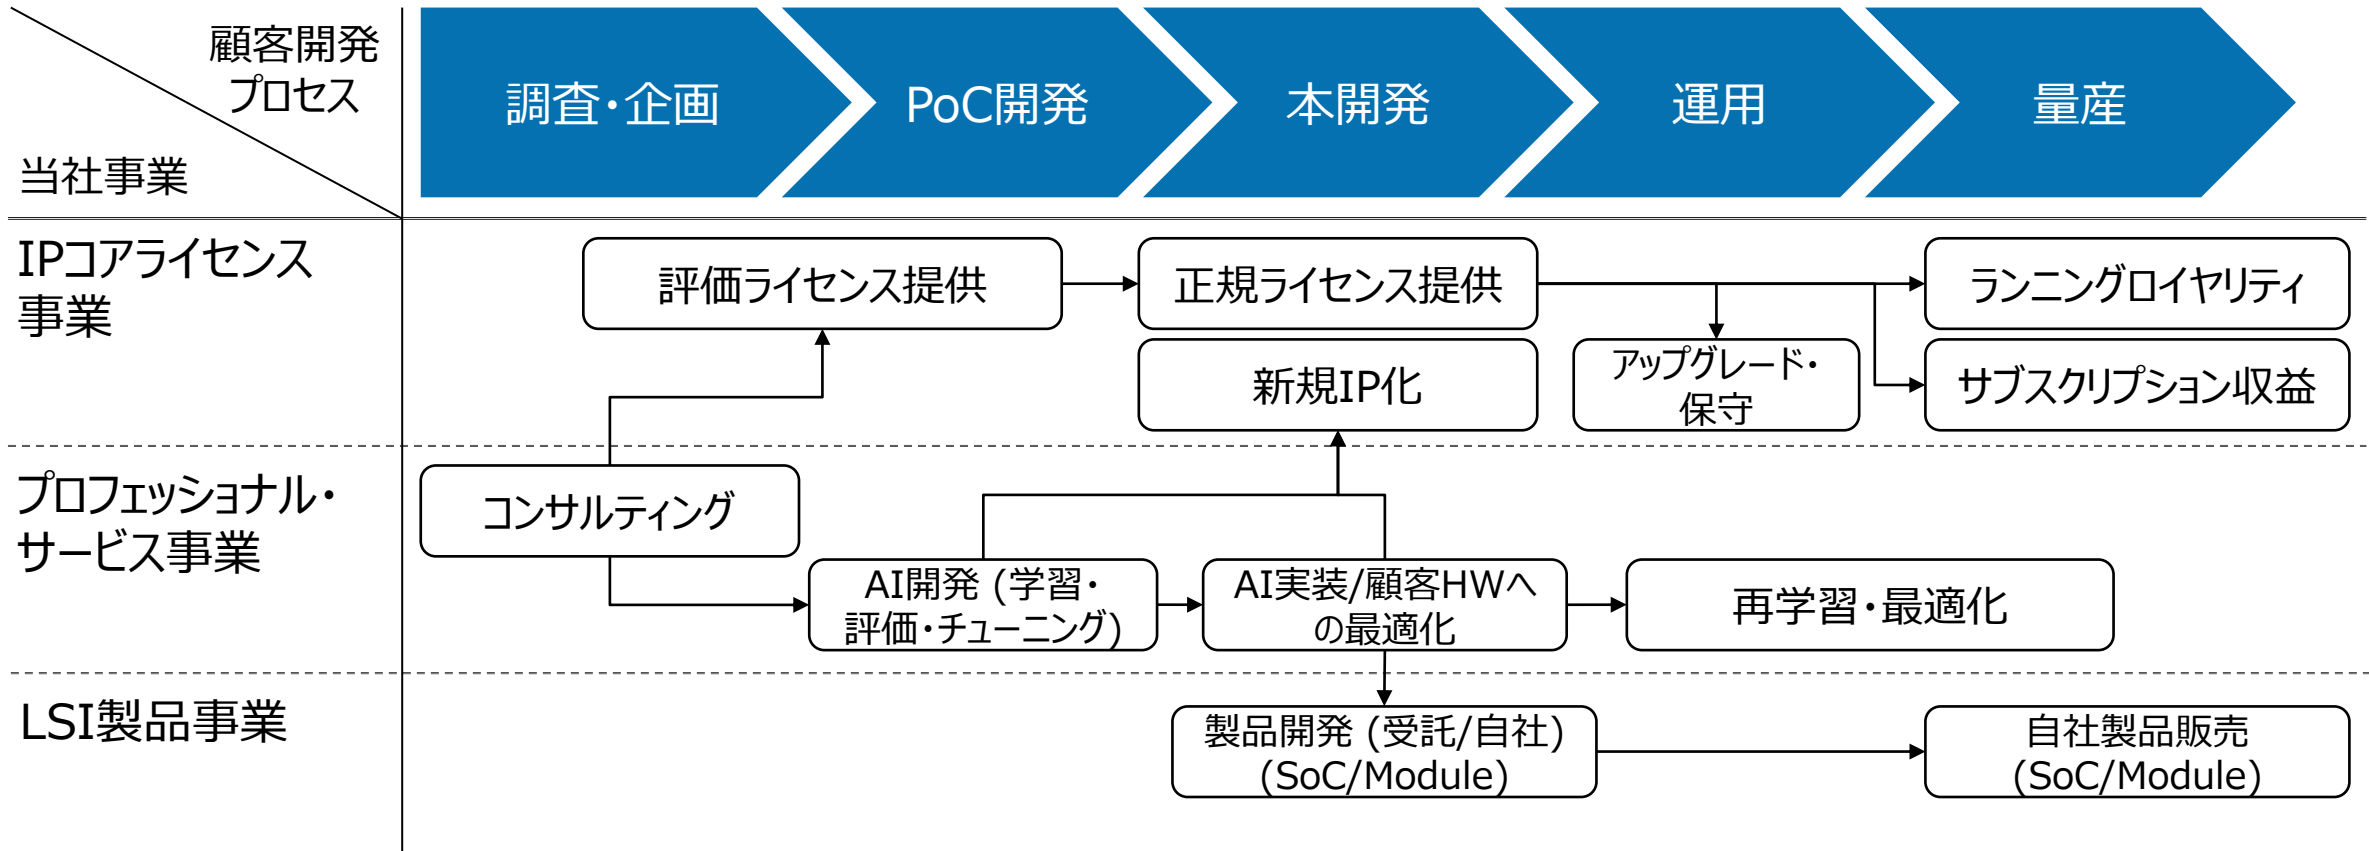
| 顧客開発プロセス / 当社事業 | 調査・企画 | PoC開発 | 本開発 | 運用 | 量産 |
|---|---|---|---|---|---|

IPコアライセンス事業

評価ライセンス提供

正規ライセンス提供

ランニングロイヤリティ

新規IP化

アップグレード・保守

サブスクリプション収益

プロフェッショナル・サービス事業

コンサルティング

AI開発（学習・評価・チューニング）

AI実装/顧客HWへの最適化

再学習・最適化

LSI製品事業

製品開発（受託/自社）(SoC/Module)

自社製品販売 (SoC/Module)